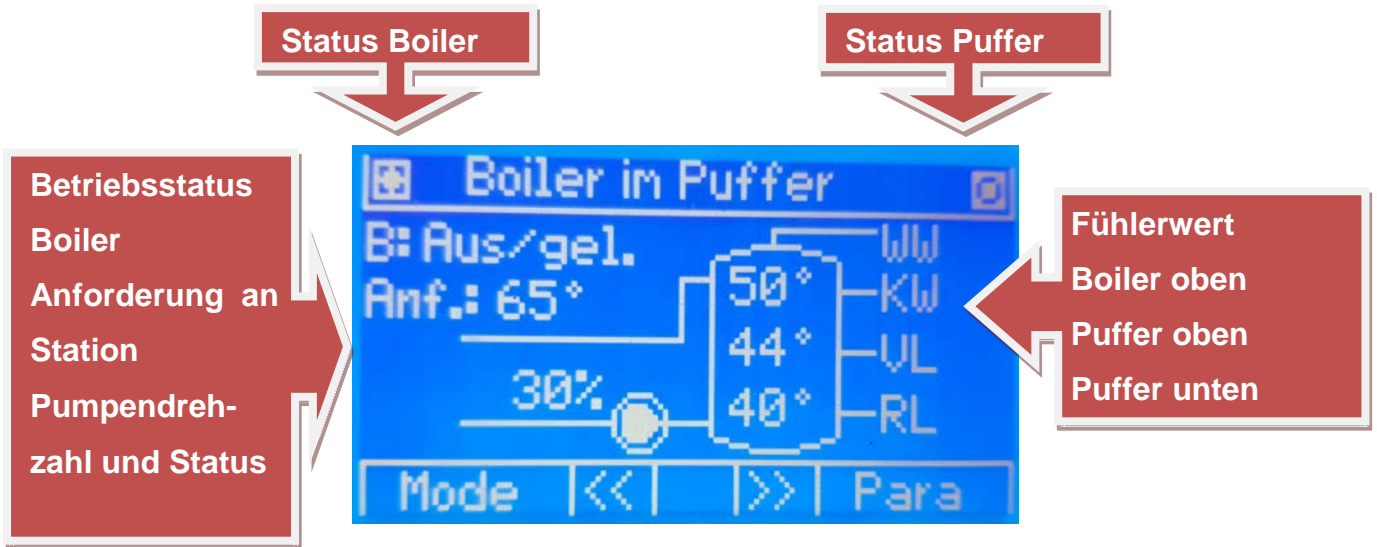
Status Boiler

Status Puffer

Betriebsstatus Boiler
Anforderung an Station
Pumpendrehzahl und Status

Boiler im Puffer

B: Aus/gel.
Anf.: 65°

30%

50°
44°
40°

WW
KW
VL
RL

Mode | << | | >> | Para

Fühlerwert
Boiler oben
Puffer oben
Puffer unten